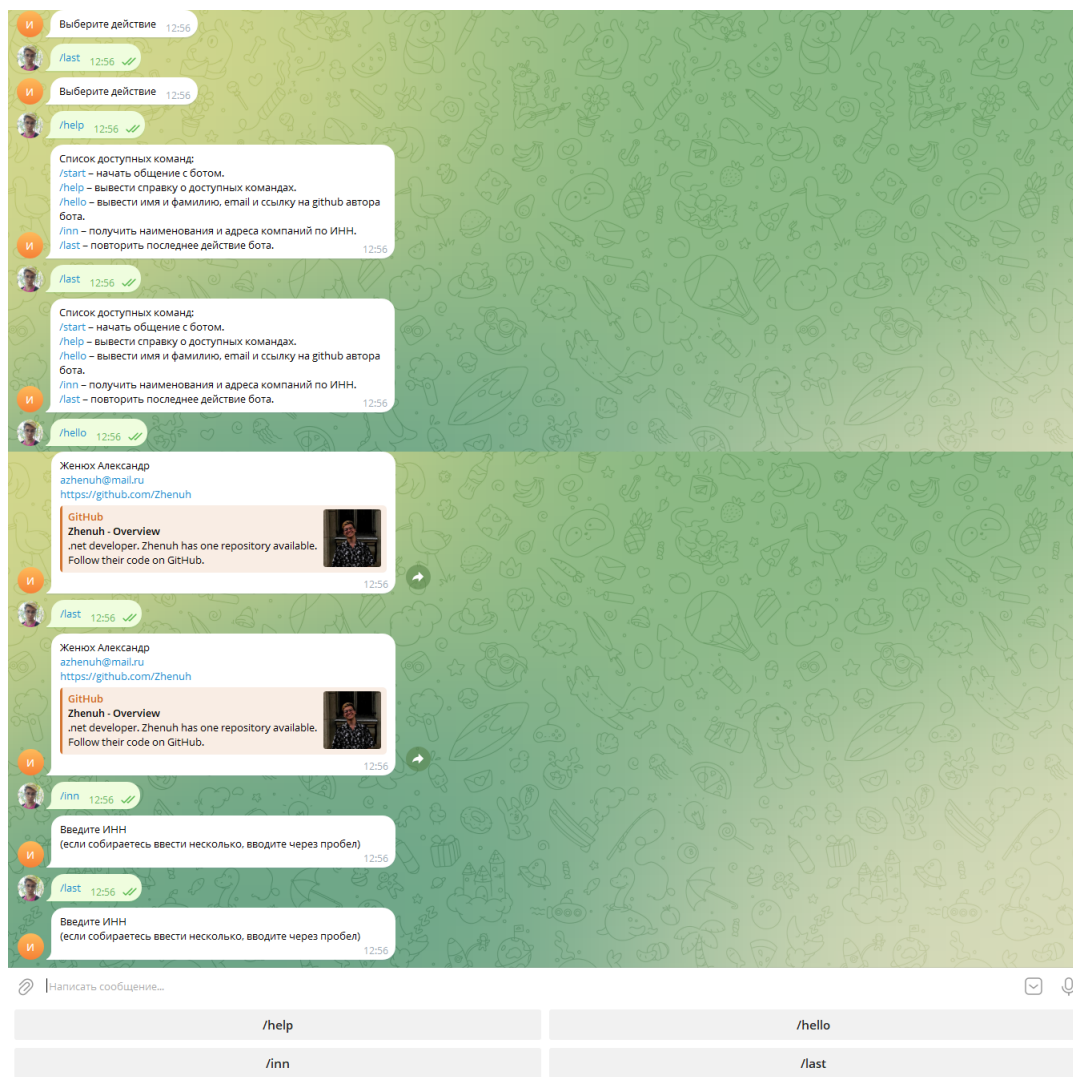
И
Выберите действие 12:56

/last 12:56

И
Выберите действие 12:56

/help 12:56

Список доступных команд:
/start – начать общение с ботом.
/help – вывести справку о доступных командах.
/hello – вывести имя и фамилию, email и ссылку на github автора бота.
/inn – получить наименования и адреса компаний по ИНН.
/last – повторить последнее действие бота.
И 12:56

/last 12:56

Список доступных команд:
/start – начать общение с ботом.
/help – вывести справку о доступных командах.
/hello – вывести имя и фамилию, email и ссылку на github автора бота.
/inn – получить наименования и адреса компаний по ИНН.
/last – повторить последнее действие бота.
И 12:56

/hello 12:56

Женюх Александр
azhenuh@mail.ru
https://github.com/Zhenuh
GitHub
Zhenuh - Overview
.net developer. Zhenuh has one repository available. Follow their code on GitHub.
И 12:56

/last 12:56

Женюх Александр
azhenuh@mail.ru
https://github.com/Zhenuh
GitHub
Zhenuh - Overview
.net developer. Zhenuh has one repository available. Follow their code on GitHub.
И 12:56

/inn 12:56

Введите ИНН
(если собираетесь ввести несколько, вводите через пробел)
И 12:56

/last 12:56

Введите ИНН
(если собираетесь ввести несколько, вводите через пробел)
И 12:56

Написать сообщение...

| /help | /hello |
|---|---|
| /inn | /last |